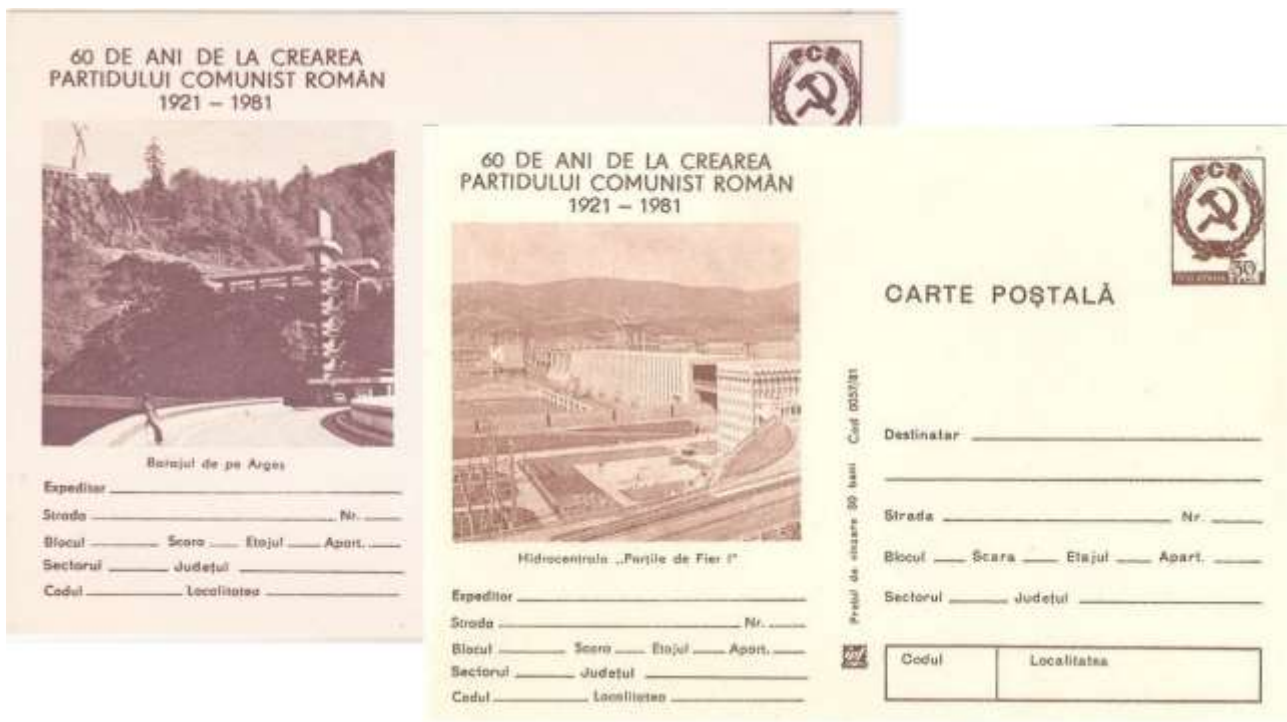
60 DE ANI DE LA CREAREA
PARTIDULUI COMUNIST ROMÂN
1921 – 1981

PCR

Barajul de pe Argeş

Expeditor
Strada Nr.
Blocul Scara Etajul Apart.
Sectorul Judeţul
Codul Localitatea

60 DE ANI DE LA CREAREA
PARTIDULUI COMUNIST ROMÂN
1921 – 1981

Hidrocentrala „Porţile de Fier I"

Expeditor
Strada Nr.
Blocul Scara Etajul Apart.
Sectorul Judeţul
Codul Localitatea

PCR
POSTA ROMANA 50 BANI

CARTE POŞTALĂ

Preţul de vînzare 50 bani Cod 0057/81

Destinatar
Strada Nr.
Blocul Scara Etajul Apart.
Sectorul Judeţul

| Codul | Localitatea |
|---|---|